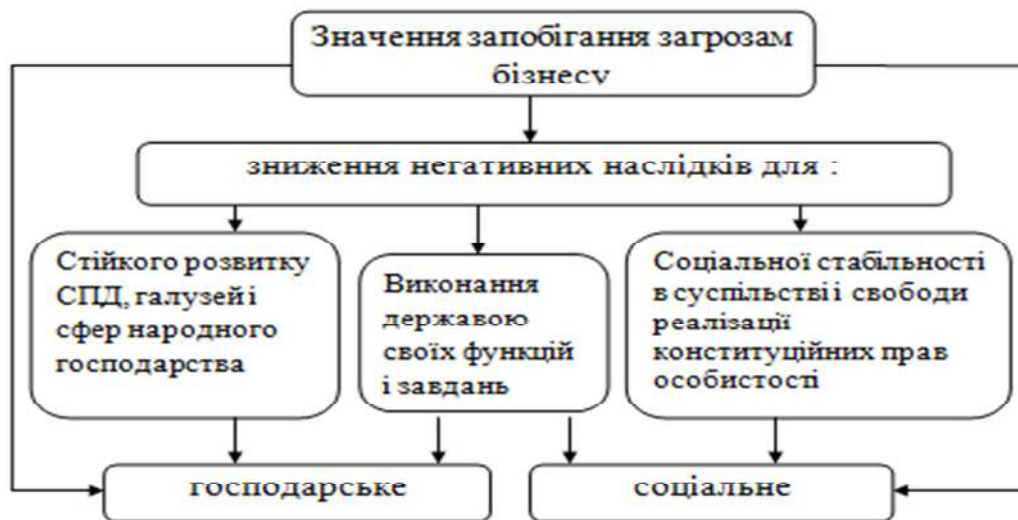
Значення запобігання загрозам бізнесу

зниження негативних наслідків для :

Стійкого розвитку СПД, галузей і сфер народного господарства

Виконання державою своїх функцій і завдань

Соціальної стабільності в суспільстві і свободи реалізації конституційних прав особистості

господарське

соціальне